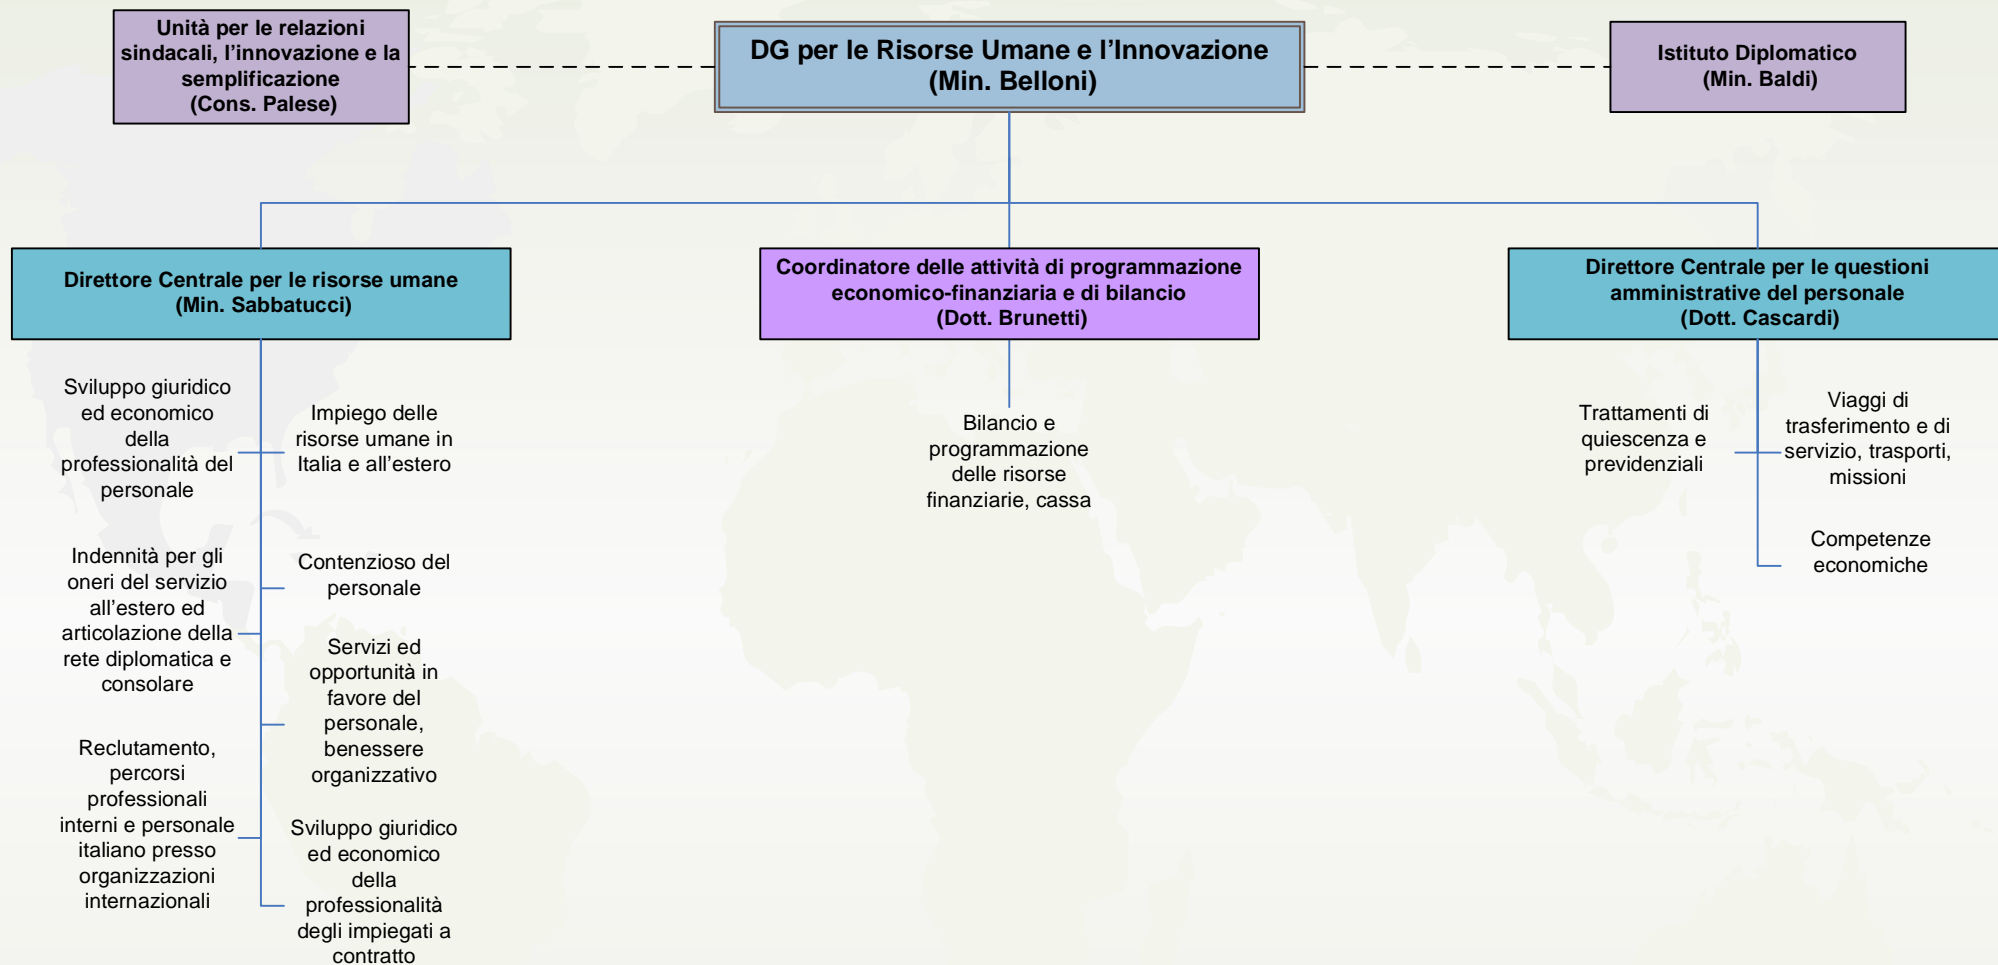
Unità per le relazioni sindacali, l'innovazione e la semplificazione
(Cons. Palese)

DG per le Risorse Umane e l'Innovazione
(Min. Belloni)

Istituto Diplomatico
(Min. Baldi)

Direttore Centrale per le risorse umane
(Min. Sabbatucci)

Coordinatore delle attività di programmazione economico-finanziaria e di bilancio
(Dott. Brunetti)

Direttore Centrale per le questioni amministrative del personale
(Dott. Cascardi)

Sviluppo giuridico ed economico della professionalità del personale

Impiego delle risorse umane in Italia e all'estero

Indennità per gli oneri del servizio all'estero ed articolazione della rete diplomatica e consolare

Contenzioso del personale

Servizi ed opportunità in favore del personale, benessere organizzativo

Reclutamento, percorsi professionali interni e personale italiano presso organizzazioni internazionali

Sviluppo giuridico ed economico della professionalità degli impiegati a contratto

Bilancio e programmazione delle risorse finanziarie, cassa

Trattamenti di quiescenza e previdenziali

Viaggi di trasferimento e di servizio, trasporti, missioni

Competenze economiche